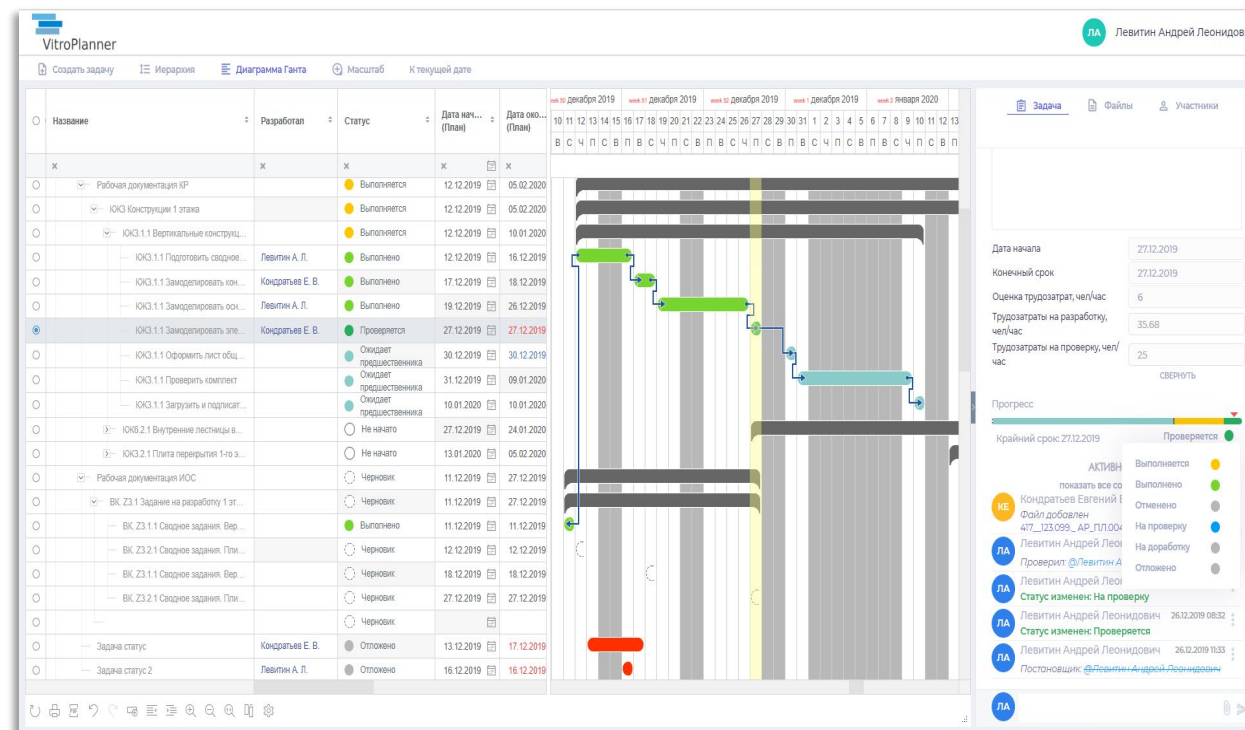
VitroPlanner

ЛА Левитин Андрей Леонидов

Создать задачу | Иерархия | Диаграмма Ганта | Масштаб | К текущей дате

| | Название | Разработал | Статус | Дата нач... (План) | Дата око... (План) |
|---|---|---|---|---|---|
| | x | x | x | x | x |
| ○ | Рабочая документация КР | | Выполняется | 12.12.2019 | 05.02.2020 |
| ○ | ЮК3 Конструкции 1 этажа | | Выполняется | 12.12.2019 | 05.02.2020 |
| ○ | ЮК3.1.1 Вертикальные конструкц... | | Выполняется | 12.12.2019 | 10.01.2020 |
| ○ | ЮК3.1.1 Подготовить сводное... | Левитин А. Л. | Выполнено | 12.12.2019 | 16.12.2019 |
| ○ | ЮК3.1.1 Замоделировать кон... | Кондратьев Е. В. | Выполнено | 17.12.2019 | 18.12.2019 |
| ○ | ЮК3.1.1 Замоделировать осн... | Левитин А. Л. | Выполнено | 19.12.2019 | 26.12.2019 |
| ◉ | ЮК3.1.1 Замоделировать эле... | Кондратьев Е. В. | Проверяется | 27.12.2019 | 27.12.2019 |
| ○ | ЮК3.1.1 Оформить лист общ... | | Ожидает предшественника | 30.12.2019 | 30.12.2019 |
| ○ | ЮК3.1.1 Проверить комплект | | Ожидает предшественника | 31.12.2019 | 09.01.2020 |
| ○ | ЮК3.1.1 Загрузить и подписат... | | Ожидает предшественника | 10.01.2020 | 10.01.2020 |
| ○ | ЮК6.2.1 Внутренние лестницы в... | | Не начато | 27.12.2019 | 24.01.2020 |
| ○ | ЮК3.2.1 Плита перекрытия 1-го э... | | Не начато | 13.01.2020 | 05.02.2020 |
| ○ | Рабочая документация ИОС | | Черновик | 11.12.2019 | 27.12.2019 |
| ○ | ВК. Z3.1 Задание на разработку 1 эт... | | Черновик | 11.12.2019 | 27.12.2019 |
| ○ | ВК. Z3.1.1 Сводное задания. Вер... | | Выполнено | 11.12.2019 | 11.12.2019 |
| ○ | ВК. Z3.2.1 Сводное задания. Пли... | | Черновик | 12.12.2019 | 12.12.2019 |
| ○ | ВК. Z3.1.1 Сводное задания. Вер... | | Черновик | 18.12.2019 | 18.12.2019 |
| ○ | ВК. Z3.2.1 Сводное задания. Пли... | | Черновик | 27.12.2019 | 27.12.2019 |
| ○ | | | Черновик | | |
| ○ | Задача статус | Кондратьев Е. В. | Отложено | 13.12.2019 | 17.12.2019 |
| ○ | Задача статус 2 | Левитин А. Л. | Отложено | 16.12.2019 | 16.12.2019 |

week 50 декабря 2019 week 51 декабря 2019 week 52 декабря 2019 week 1 декабря 2019 week 2 января 2020
10 11 12 13 14 15 16 17 18 19 20 21 22 23 24 25 26 27 28 29 30 31 1 2 3 4 5 6 7 8 9 10 11 12 13
В С Ч П С В П В С Ч П С В П В С Ч П С В П В С Ч П С В П В С Ч П С В П

Задача | Файлы | Участники

Дата начала 27.12.2019
Конечный срок 27.12.2019
Оценка трудозатрат, чел/час 6
Трудозатраты на разработку, чел/час 35.68
Трудозатраты на проверку, чел/час 25
СВЕРНУТЬ

Прогресс
Крайний срок: 27.12.2019 Проверяется

Выполняется
Выполнено
Отменено
На проверку
На доработку
Отложено

АКТИВН
показать все со
КЕ Кондратьев Евгений
Файл добавлен
417_123.099_АР_ПЛ.004
ЛА Левитин Андрей Леон
Проверил: @Левитин А
ЛА Левитин Андрей Леон
Статус изменен: На проверку
ЛА Левитин Андрей Леонидович 26.12.2019 08:32
Статус изменен: Проверяется
ЛА Левитин Андрей Леонидович 26.12.2019 11:33
Постановщик: @Левитин Андрей Леонидович
ЛА